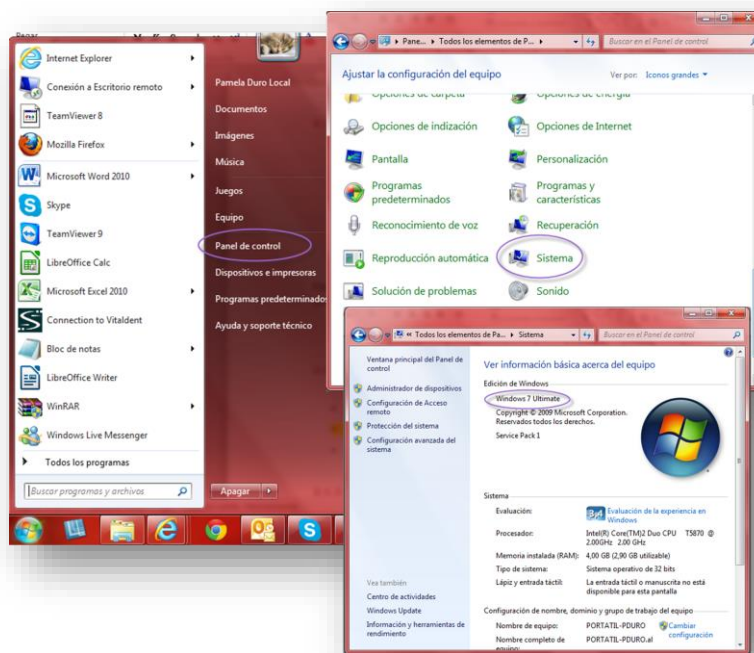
Internet Explorer
Conexión a Escritorio remoto
TeamViewer 8
Mozilla Firefox
Microsoft Word 2010
Skype
TeamViewer 9
LibreOffice Calc
Microsoft Excel 2010
Connection to Vitaldent
Bloc de notas
LibreOffice Writer
WinRAR
Windows Live Messenger
Todos los programas
Buscar programas y archivos

Pamela Duro Local
Documentos
Imágenes
Música
Juegos
Equipo
Panel de control
Dispositivos e impresoras
Programas predeterminados
Ayuda y soporte técnico
Apagar

Pane... ▸ Todos los elementos de P... ▸
Buscar en el Panel de control
Ajustar la configuración del equipo
Ver por: Iconos grandes
Opciones de carpeta
Opciones de energía
Opciones de indización
Opciones de Internet
Pantalla
Personalización
Programas predeterminados
Programas y características
Reconocimiento de voz
Recuperación
Reproducción automática
Sistema
Solución de problemas
Sonido

« Todos los elementos de Pa... ▸ Sistema
Buscar en el Panel de control
Ventana principal del Panel de control
Administrador de dispositivos
Configuración de Acceso remoto
Protección del sistema
Configuración avanzada del sistema
Ver información básica acerca del equipo
Edición de Windows
Windows 7 Ultimate
Copyright © 2009 Microsoft Corporation. Reservados todos los derechos.
Service Pack 1
Sistema
Evaluación: 3,4 Evaluación de la experiencia en Windows
Procesador: Intel(R) Core(TM)2 Duo CPU T5870 @ 2.00GHz 2.00 GHz
Memoria instalada (RAM): 4,00 GB (2,90 GB utilizable)
Tipo de sistema: Sistema operativo de 32 bits
Lápiz y entrada táctil: La entrada táctil o manuscrita no está disponible para esta pantalla
Vea también
Centro de actividades
Windows Update
Información y herramientas de rendimiento
Configuración de nombre, dominio y grupo de trabajo del equipo
Nombre de equipo: PORTATIL-PDURO
Cambiar configuración
Nombre completo de equipo: PORTATIL-PDURO.al